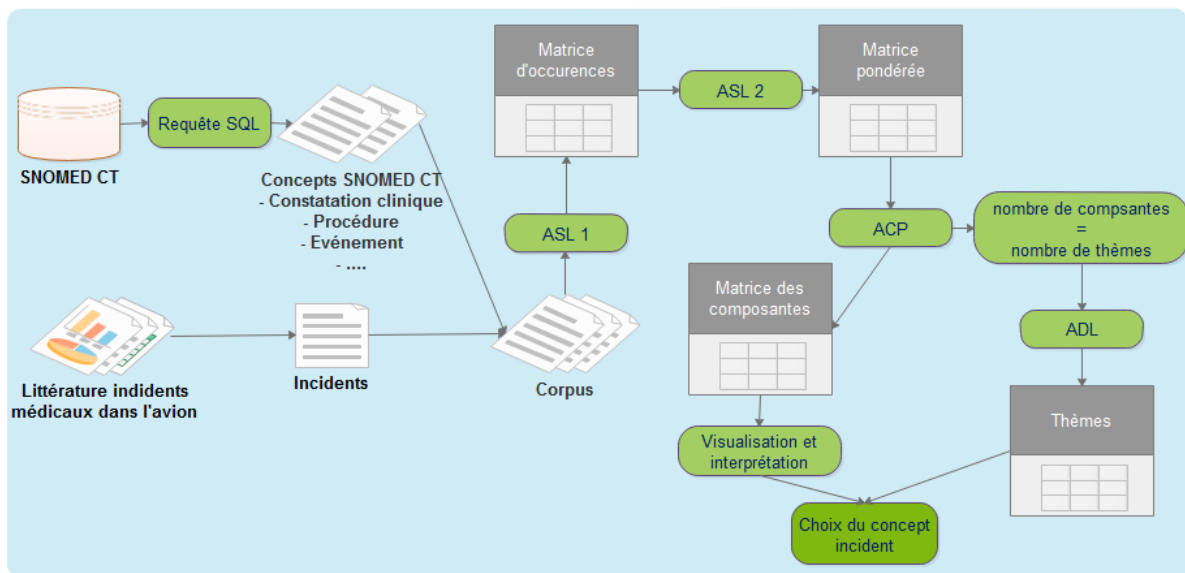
SNOMED CT

Requête SQL

Concepts SNOMED CT
- Constatation clinique
- Procédure
- Evénement
- ....

Littérature indidents médicaux dans l'avion

Incidents

Corpus

ASL 1

Matrice d'occurences

ASL 2

Matrice pondérée

ACP

nombre de compsantes
=
nombre de thèmes

Matrice des composantes

ADL

Thèmes

Visualisation et interprétation

Choix du concept incident